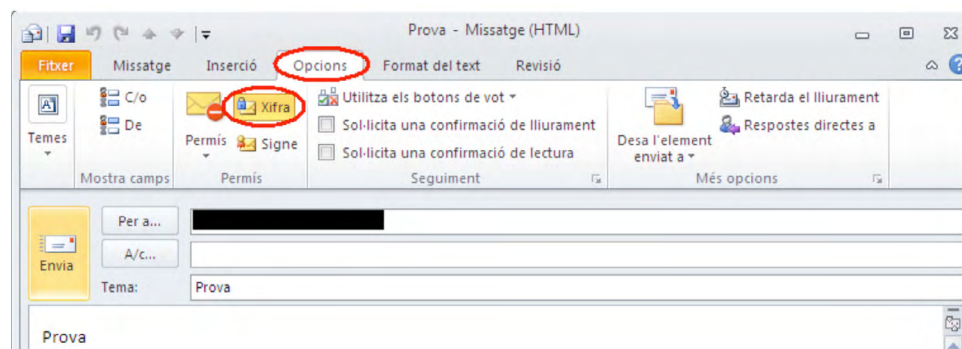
Prova - Missatge (HTML)

Fitxer | Missatge | Inserció | Opcions | Format del text | Revisió

Temes

C/o
De
Mostra camps

Xifra
Permís
Signe
Permís

Utilitza els botons de vot
Sol·licita una confirmació de lliurament
Sol·licita una confirmació de lectura
Seguiment

Desa l'element enviat a
Retarda el lliurament
Respostes directes a
Més opcions

Envia
Per a...
A/c...
Tema: Prova

Prova